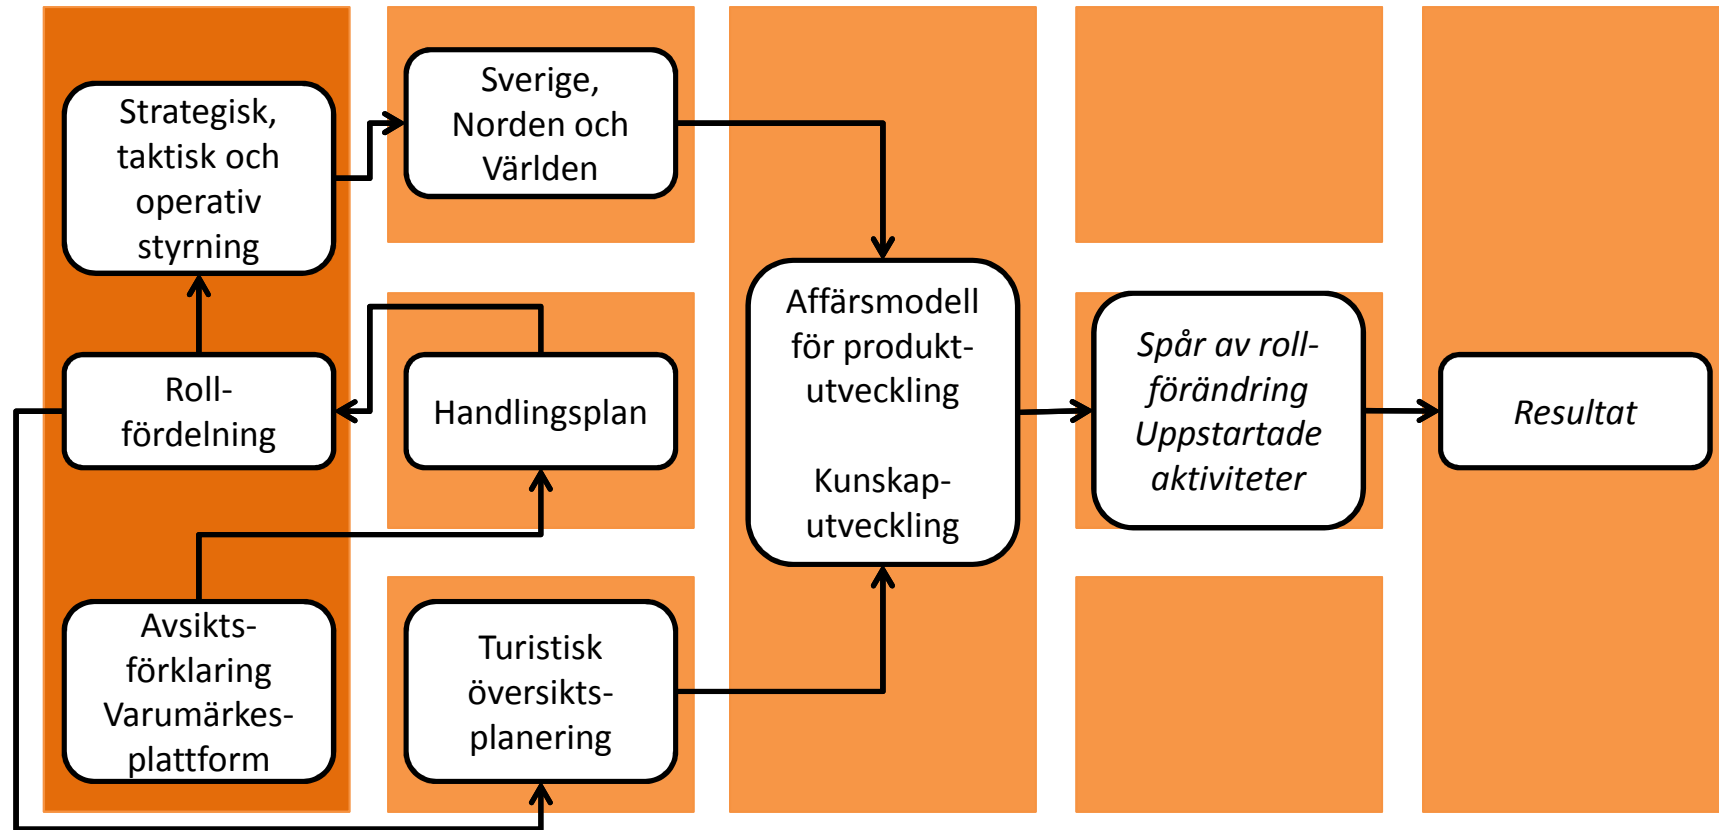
Strategisk, taktisk och operativ styrning

Sverige, Norden och Världen

Roll-fördelning

Handlingsplan

Affärsmodell för produkt-utveckling

Kunskap-utveckling

*Spår av roll-förändring Uppstartade aktiviteter*

*Resultat*

Avsikts-förklaring Varumärkes-plattform

Turistisk översikts-planering